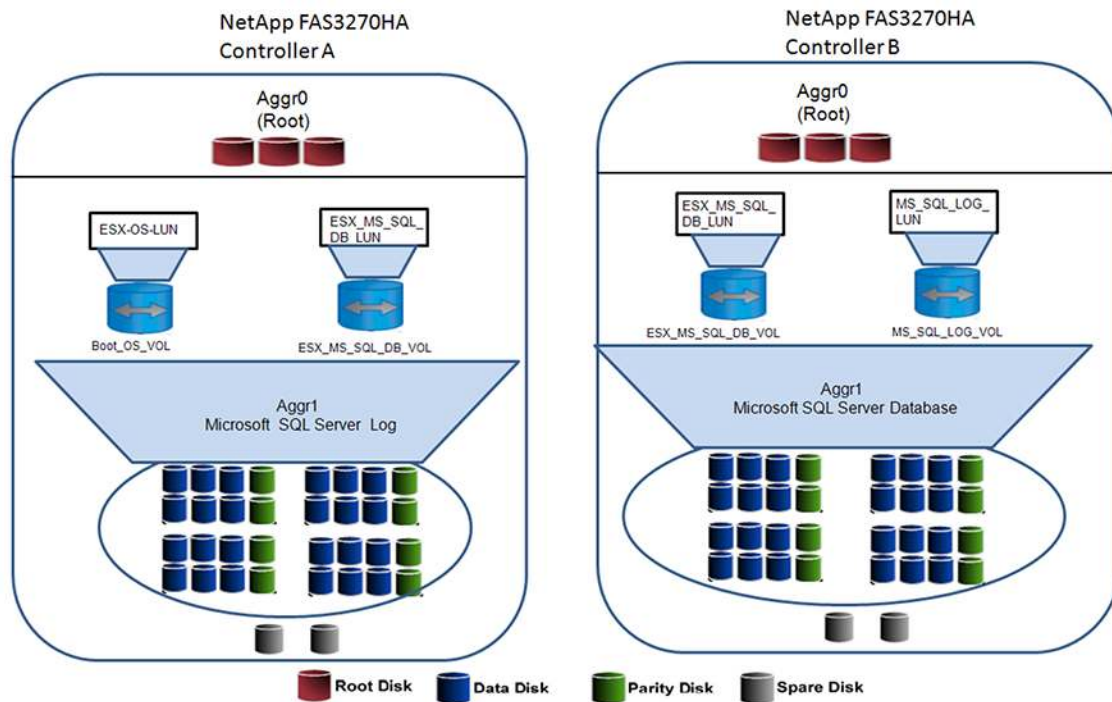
NetApp FAS3270HA
Controller A

Aggr0
(Root)

ESX-OS-LUN

ESX_MS_SQL_DB_LUN

Boot_OS_VOL

ESX_MS_SQL_DB_VOL

Aggr1
Microsoft SQL Server Log

NetApp FAS3270HA
Controller B

Aggr0
(Root)

ESX_MS_SQL_DB_LUN

MS_SQL_LOG_LUN

ESX_MS_SQL_DB_VOL

MS_SQL_LOG_VOL

Aggr1
Microsoft SQL Server Database

Root Disk
Data Disk
Parity Disk
Spare Disk